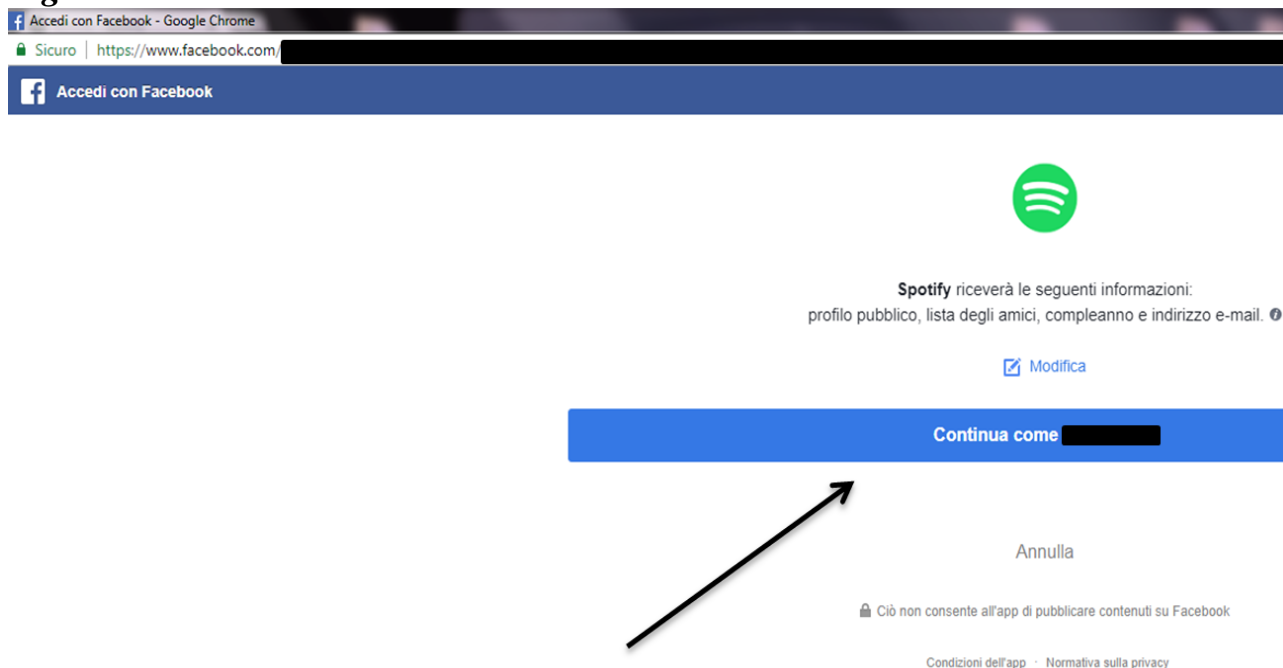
Accedi con Facebook - Google Chrome

Sicuro | https://www.facebook.com/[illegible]

Accedi con Facebook

**Spotify** riceverà le seguenti informazioni: profilo pubblico, lista degli amici, compleanno e indirizzo e-mail.

Modifica

Continua come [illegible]

Annulla

Ciò non consente all'app di pubblicare contenuti su Facebook

Condizioni dell'app · Normativa sulla privacy